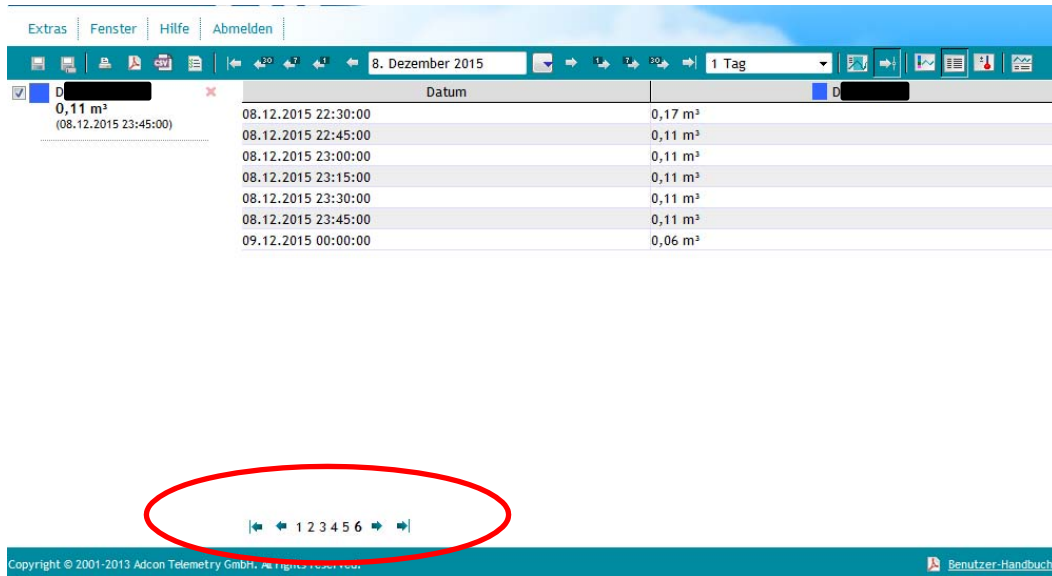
Extras | Fenster | Hilfe | Abmelden

30 7 1 8. Dezember 2015 1 7 30 1 Tag

D
0,11 m³
(08.12.2015 23:45:00)

| Datum | D |
|---|---|
| 08.12.2015 22:30:00 | 0,17 m³ |
| 08.12.2015 22:45:00 | 0,11 m³ |
| 08.12.2015 23:00:00 | 0,11 m³ |
| 08.12.2015 23:15:00 | 0,11 m³ |
| 08.12.2015 23:30:00 | 0,11 m³ |
| 08.12.2015 23:45:00 | 0,11 m³ |
| 09.12.2015 00:00:00 | 0,06 m³ |

1 2 3 4 5 6

Copyright © 2001-2013 Adcon Telemetry GmbH. All rights reserved.

Benutzer-Handbuch